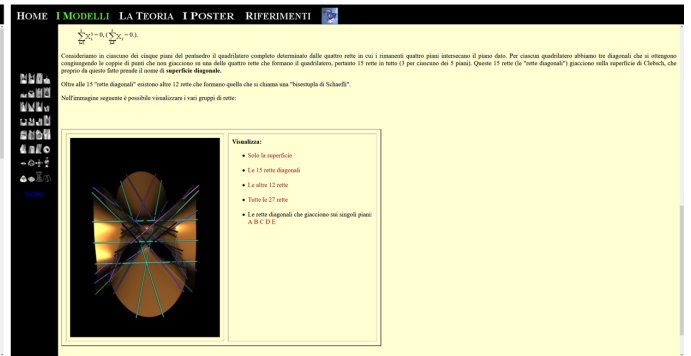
HOME I MODELLI LA TEORIA I POSTER RIFERIMENTI

$\sum_{i=0}^{4} x_i^3 = 0, (\sum_{i=0}^{4} x_i = 0).$

Consideriamo in ciascuno dei cinque piani del pentaedro il quadrilatero completo determinato dalle quattro rette in cui i rimanenti quattro piani intersecano il piano dato. Per ciascun quadrilatero abbiamo tre diagonali che si ottengono congiungendo le coppie di punti che non giacciono su una delle quattro rette che formano il quadrilatero, pertanto 15 rette in tutto (3 per ciascuno dei 5 piani). Queste 15 rette (le "rette diagonali") giacciono sulla superficie di Clebsch, che proprio da questo fatto prende il nome di superficie diagonale.

Oltre alle 15 "rette diagonali" esistono altre 12 rette che formano quella che si chiama una "bisestupla di Schaefli".

Nell'immagine seguente è possibile visualizzare i vari gruppi di rette:

Visualizza:

Solo la superficie

Le 15 rette diagonali

Le altre 12 rette

Tutte le 27 rette

Le rette diagonali che giacciono sui singoli piani: A B C D E

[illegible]